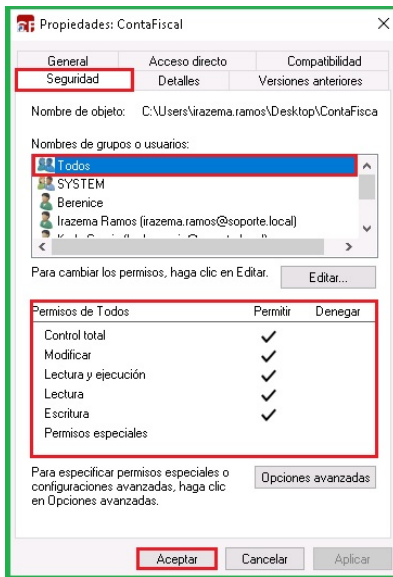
Propiedades: ContaFiscal

General | Acceso directo | Compatibilidad
Seguridad | Detalles | Versiones anteriores

Nombre de objeto: C:\Users\irazema.ramos\Desktop\ContaFisca

Nombres de grupos o usuarios:

Todos
SYSTEM
Berenice
Irazema Ramos (irazema.ramos@soporte.local)
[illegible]

Para cambiar los permisos, haga clic en Editar.
Editar...

| Permisos de Todos | Permitir | Denegar |
|---|---|---|
| Control total | ✓ | |
| Modificar | ✓ | |
| Lectura y ejecución | ✓ | |
| Lectura | ✓ | |
| Escritura | ✓ | |
| Permisos especiales | | |

Para especificar permisos especiales o configuraciones avanzadas, haga clic en Opciones avanzadas.
Opciones avanzadas

Aceptar | Cancelar | Aplicar